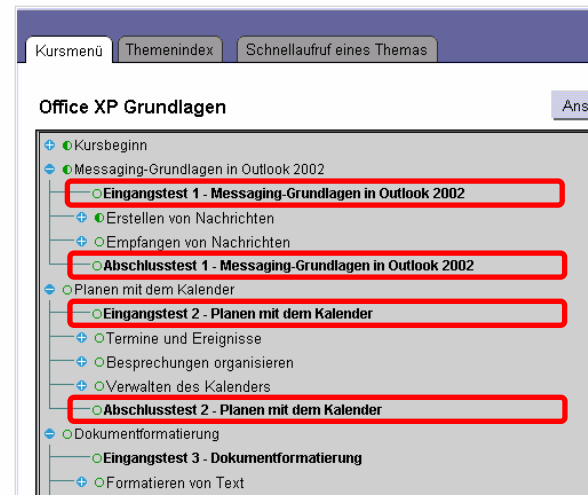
Kursmenü | Themenindex | Schnellaufruf eines Themas

Office XP Grundlagen

Ans

Kursbeginn
Messaging-Grundlagen in Outlook 2002
Eingangstest 1 - Messaging-Grundlagen in Outlook 2002
Erstellen von Nachrichten
Empfangen von Nachrichten
Abschlusstest 1 - Messaging-Grundlagen in Outlook 2002
Planen mit dem Kalender
Eingangstest 2 - Planen mit dem Kalender
Termine und Ereignisse
Besprechungen organisieren
Verwalten des Kalenders
Abschlusstest 2 - Planen mit dem Kalender
Dokumentformatierung
Eingangstest 3 - Dokumentformatierung
Formatieren von Text